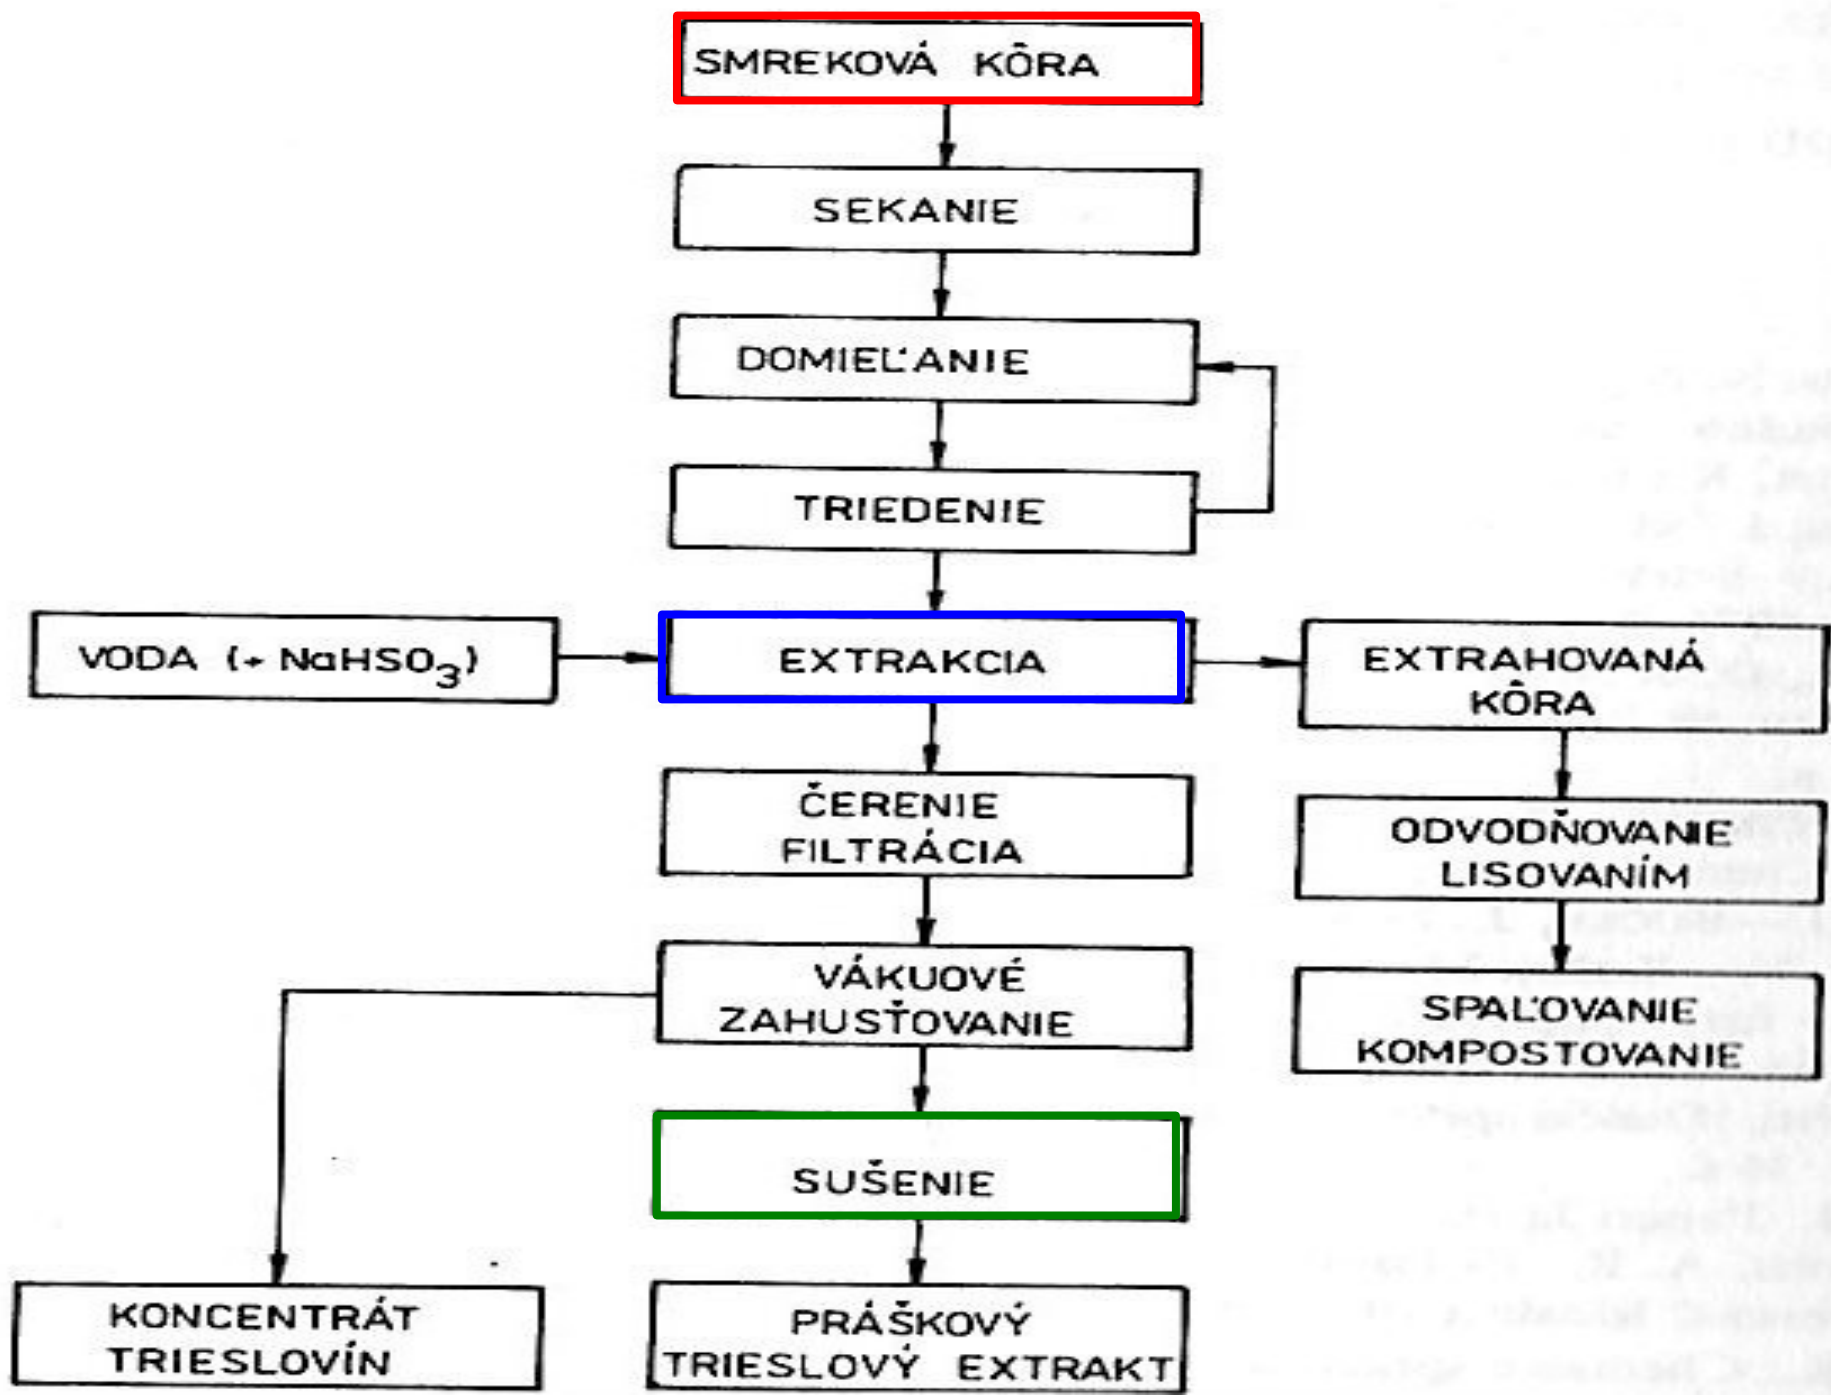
SMREKOVÁ KÔRA

SEKANIE

DOMIEĽANIE

TRIEDENIE

VODA (+ $NaHSO_3$)

EXTRAKCIA

EXTRAHOVANÁ KÔRA

ČERENIE FILTRÁCIA

ODVODŇOVANIE LISOVANÍM

VÁKUOVÉ ZAHUSŤOVANIE

SPAĽOVANIE KOMPOSTOVANIE

SUŠENIE

KONCENTRÁT TRIESLOVÍN

PRÁŠKOVÝ TRIESLOVÝ EXTRAKT